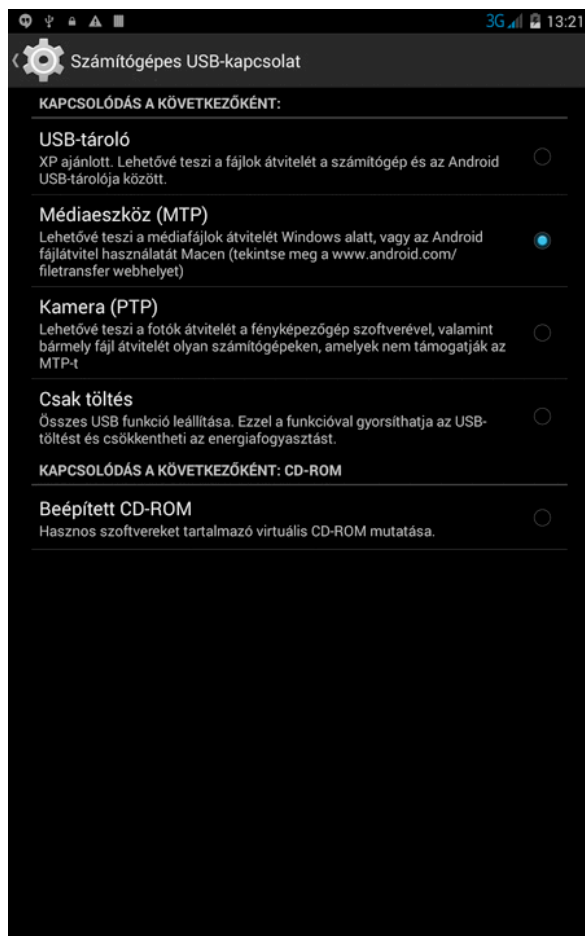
3G 13:21

Számítógépes USB-kapcsolat

KAPCSOLÓDÁS A KÖVETKEZŐKÉNT:

USB-tároló
XP ajánlott. Lehetővé teszi a fájlok átvitelét a számítógép és az Android USB-tárolója között.

Médiaeszköz (MTP)
Lehetővé teszi a médiafájlok átvitelét Windows alatt, vagy az Android fájlátvitel használatát Macen (tekintse meg a www.android.com/filetransfer webhelyet)

Kamera (PTP)
Lehetővé teszi a fotók átvitelét a fényképezőgép szoftverével, valamint bármely fájl átvitelét olyan számítógépeken, amelyek nem támogatják az MTP-t

Csak töltés
Összes USB funkció leállítása. Ezzel a funkcióval gyorsíthatja az USB-töltést és csökkentheti az energiafogyasztást.

KAPCSOLÓDÁS A KÖVETKEZŐKÉNT: CD-ROM

Beépített CD-ROM
Hasznos szoftvereket tartalmazó virtuális CD-ROM mutatása.